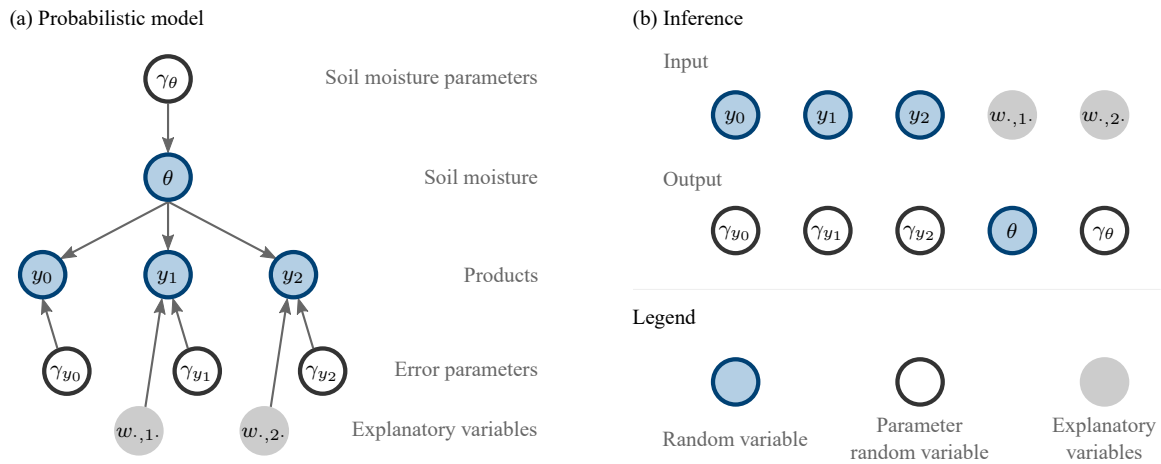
(a) Probabilistic model

$\gamma_\theta$

Soil moisture parameters

$\theta$

Soil moisture

$y_0$ $y_1$ $y_2$

Products

$\gamma_{y_0}$ $\gamma_{y_1}$ $\gamma_{y_2}$

Error parameters

$w_{\cdot,1\cdot}$ $w_{\cdot,2\cdot}$

Explanatory variables

(b) Inference

Input

$y_0$ $y_1$ $y_2$ $w_{\cdot,1\cdot}$ $w_{\cdot,2\cdot}$

Output

$\gamma_{y_0}$ $\gamma_{y_1}$ $\gamma_{y_2}$ $\theta$ $\gamma_\theta$

Legend

Random variable

Parameter random variable

Explanatory variables